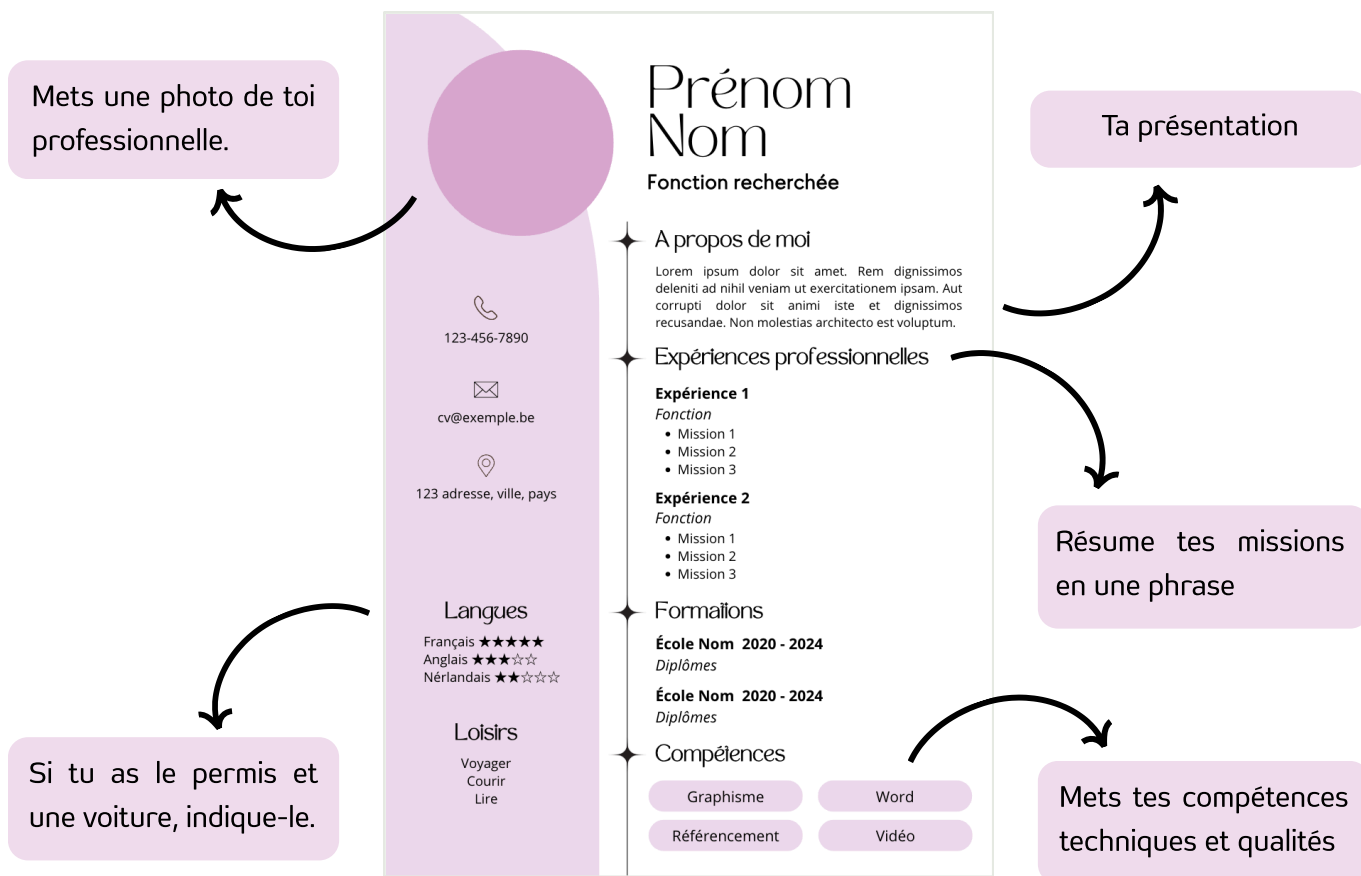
Mets une photo de toi professionnelle.

Prénom
Nom
Fonction recherchée

Ta présentation

A propos de moi

Lorem ipsum dolor sit amet. Rem dignissimos deleniti ad nihil veniam ut exercitationem ipsam. Aut corrupti dolor sit animi iste et dignissimos recusandae. Non molestias architecto est voluptum.

123-456-7890

cv@exemple.be

123 adresse, ville, pays

Expériences professionnelles

Expérience 1
Fonction
• Mission 1
• Mission 2
• Mission 3

Expérience 2
Fonction
• Mission 1
• Mission 2
• Mission 3

Résume tes missions en une phrase

Langues
Français ★★★★★
Anglais ★★★☆☆
Nérlandais ★★☆☆☆

Formations

École Nom 2020 - 2024
Diplômes

École Nom 2020 - 2024
Diplômes

Loisirs
Voyager
Courir
Lire

Compétences

Graphisme
Word
Référencement
Vidéo

Si tu as le permis et une voiture, indique-le.

Mets tes compétences techniques et qualités